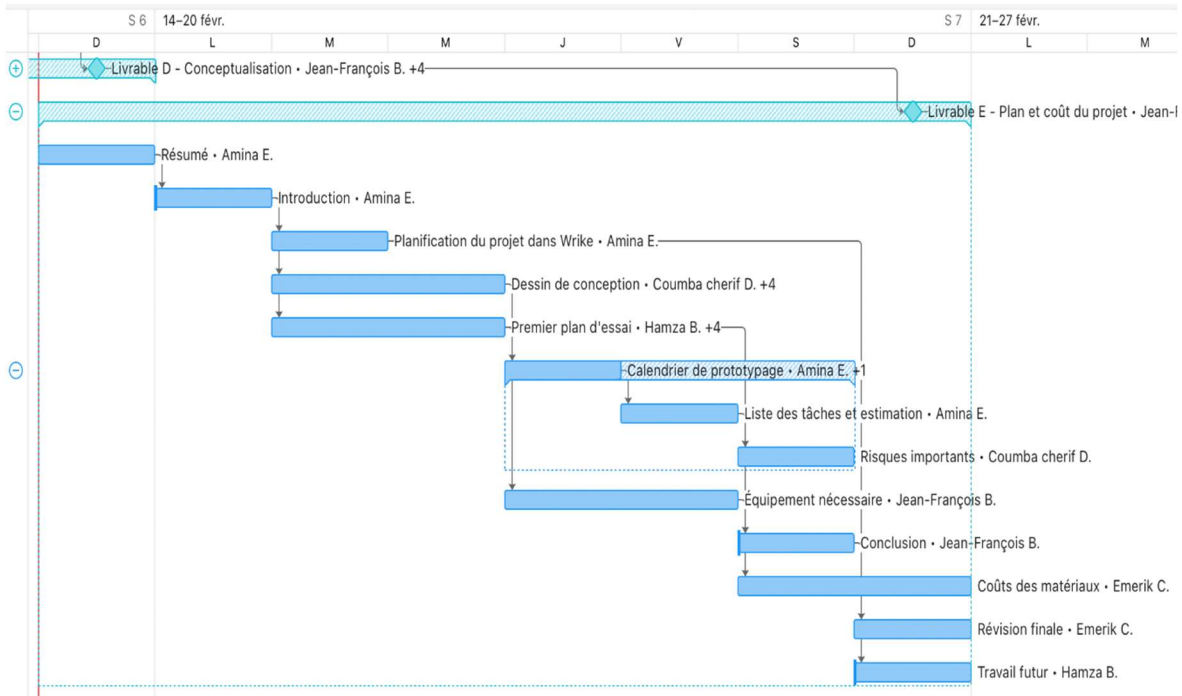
S 6 14–20 févr.
S 7 21–27 févr.

| D | L | M | M | J | V | S | D | L | M |
|---|---|---|---|---|---|---|---|---|---|

Livrable D - Conceptualisation • Jean-François B. +4

Livrable E - Plan et coût du projet • Jean-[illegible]

Résumé • Amina E.

Introduction • Amina E.

Planification du projet dans Wrike • Amina E.

Dessin de conception • Coumba cherif D. +4

Premier plan d'essai • Hamza B. +4

Calendrier de prototypage • Amina E. +1

Liste des tâches et estimation • Amina E.

Risques importants • Coumba cherif D.

Équipement nécessaire • Jean-François B.

Conclusion • Jean-François B.

Coûts des matériaux • Emerik C.

Révision finale • Emerik C.

Travail futur • Hamza B.